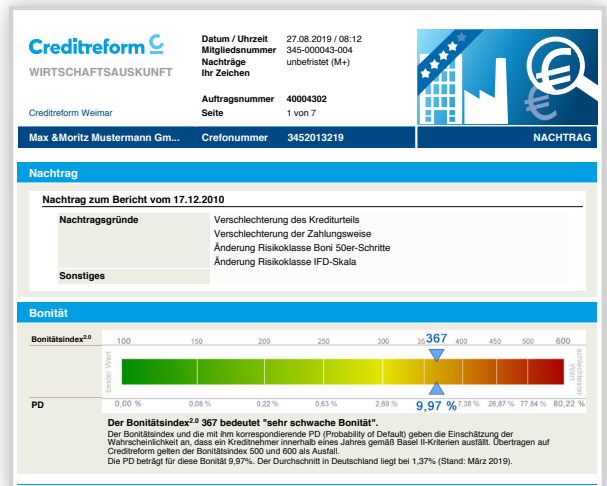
Creditreform

WIRTSCHAFTSAUSKUNFT

Creditreform Weimar

| | |
|---|---|
| Datum / Uhrzeit | 27.08.2019 / 08:12 |
| Mitgliedsnummer | 345-000043-004 |
| Nachträge | unbefristet (M+) |
| Ihr Zeichen | |
| Auftragsnummer | 40004302 |
| Seite | 1 von 7 |

Max &Moritz Mustermann Gm... Crefonummer 3452013219 NACHTRAG

Nachtrag

Nachtrag zum Bericht vom 17.12.2010

| | |
|---|---|
| Nachtragsgründe | Verschlechterung des Kreditkurteils |
| | Verschlechterung der Zahlungsweise |
| | Änderung Risikoklasse Boni 50er-Schritte |
| | Änderung Risikoklasse IFD-Skala |
| Sonstiges | |

Bonität

Bonitätsindex$^{2.0}$ 100 150 200 250 300 350 367 450 500 600

bester Wert schlechtester Wert

PD 0,00 % 0,08 % 0,22 % 0,63 % 2,69 % 9,97 % 7,38 % 26,87 % 77,84 % 80,22 %

Der Bonitätsindex$^{2.0}$ 367 bedeutet "sehr schwache Bonität".
Der Bonitätsindex und die mit ihm korrespondierende PD (Probability of Default) geben die Einschätzung der Wahrscheinlichkeit an, dass ein Kreditnehmer innerhalb eines Jahres gemäß Basel II-Kriterien ausfällt. Übertragen auf Creditreform gelten der Bonitätsindex 500 und 600 als Ausfall.
Die PD beträgt für diese Bonität 9,97%. Der Durchschnitt in Deutschland liegt bei 1,37% (Stand: März 2019).